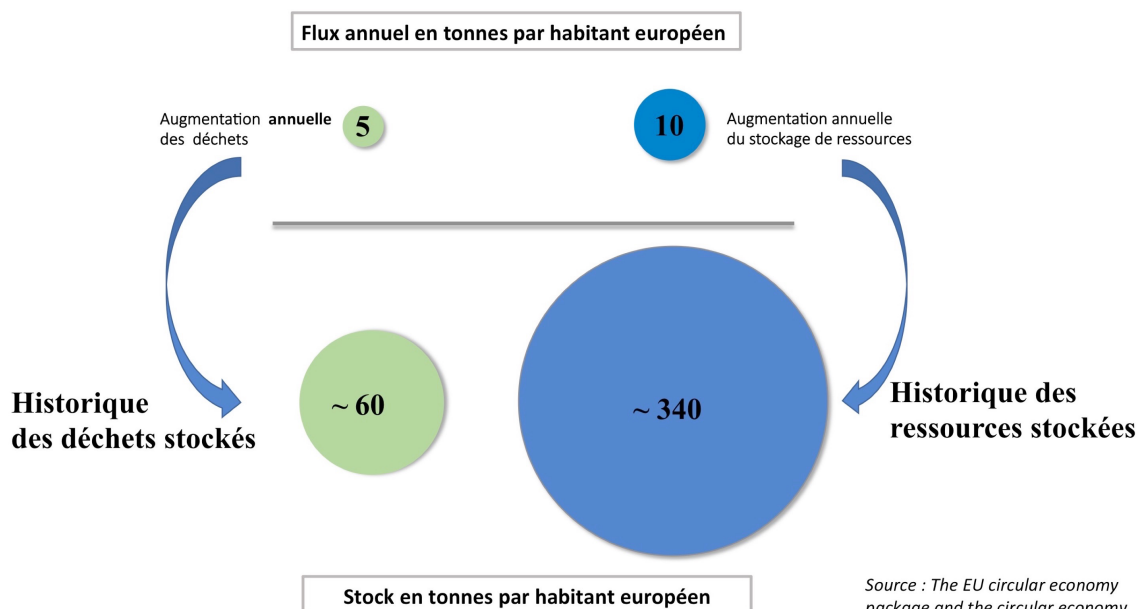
Flux annuel en tonnes par habitant européen

Augmentation **annuelle** des déchets

5

10

Augmentation annuelle du stockage de ressources

Historique des déchets stockés

~ 60

~ 340

Historique des ressources stockées

Stock en tonnes par habitant européen

*Source : The EU circular economy package and the circular economy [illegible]*